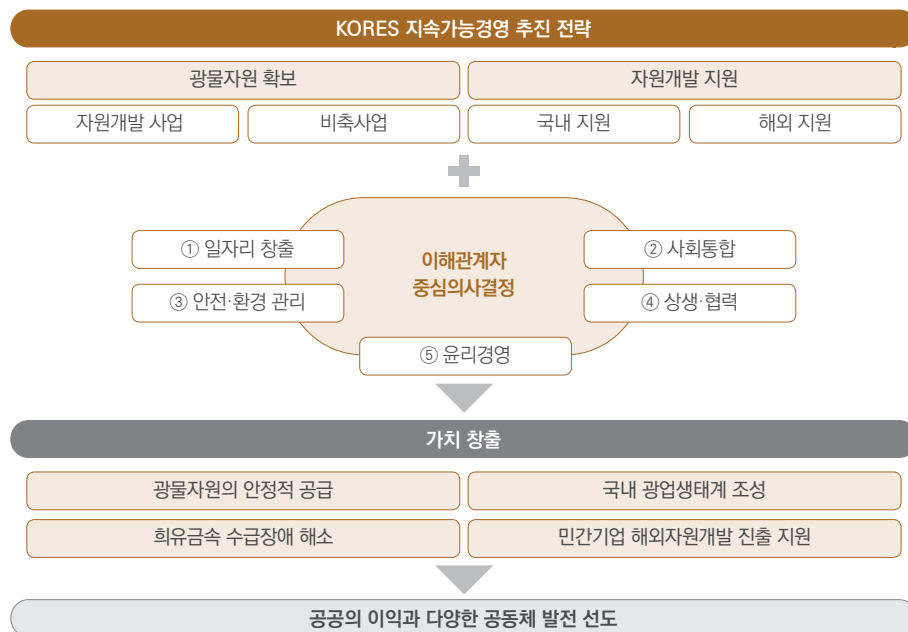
KORES 지속가능경영 추진 전략

광물자원 확보

자원개발 지원

자원개발 사업

비축사업

국내 지원

해외 지원

① 일자리 창출

③ 안전·환경 관리

이해관계자 중심의사결정

② 사회통합

④ 상생·협력

⑤ 윤리경영

가치 창출

광물자원의 안정적 공급

국내 광업생태계 조성

희유금속 수급장애 해소

민간기업 해외자원개발 진출 지원

공공의 이익과 다양한 공동체 발전 선도